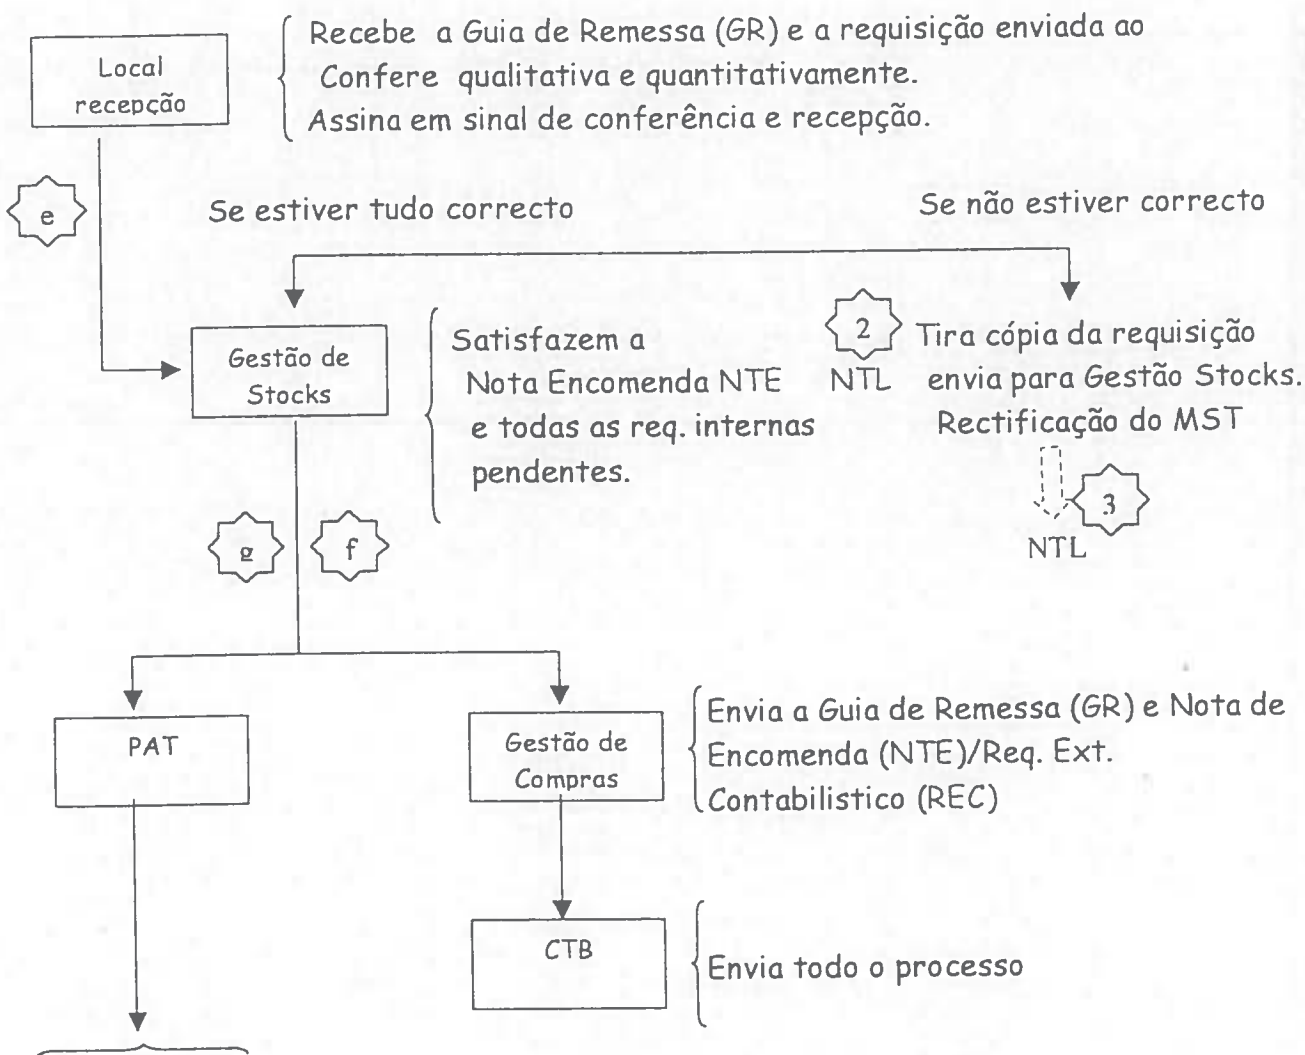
Local recepção

Recebe a Guia de Remessa (GR) e a requisição enviada ao
Confere qualitativa e quantitativamente.
Assina em sinal de conferência e recepção.

e

Se estiver tudo correcto

Se não estiver correcto

Gestão de Stocks

Satisfazem a Nota Encomenda NTE e todas as req. internas pendentes.

2

NTL

Tira cópia da requisição envia para Gestão Stocks.
Rectificação do MST

3

NTL

g

f

PAT

Gestão de Compras

Envia a Guia de Remessa (GR) e Nota de Encomenda (NTE)/Req. Ext. Contabilistico (REC)

CTB

Envia todo o processo